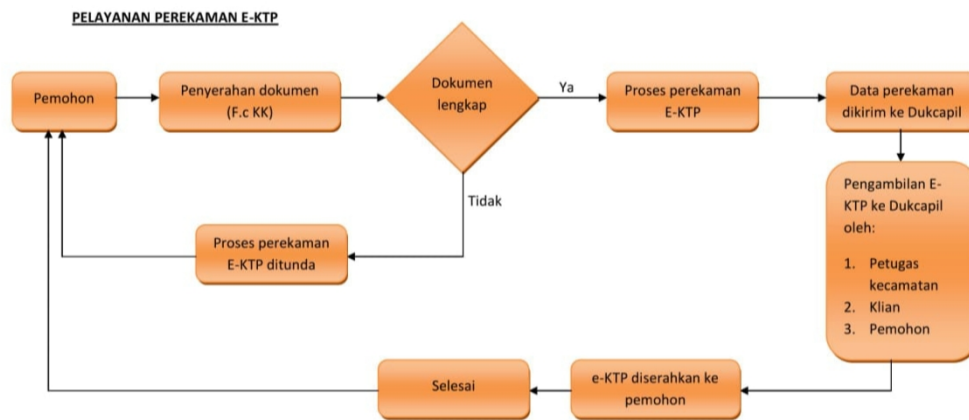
PELAYANAN PEREKAMAN E-KTP

Pemohon

Penyerahan dokumen (F.c KK)

Dokumen lengkap

Ya

Proses perekaman E-KTP

Data perekaman dikirim ke Dukcapil

Tidak

Proses perekaman E-KTP ditunda

Pengambilan E-KTP ke Dukcapil oleh:

1. Petugas kecamatan
2. Klian
3. Pemohon

e-KTP diserahkan ke pemohon

Selesai